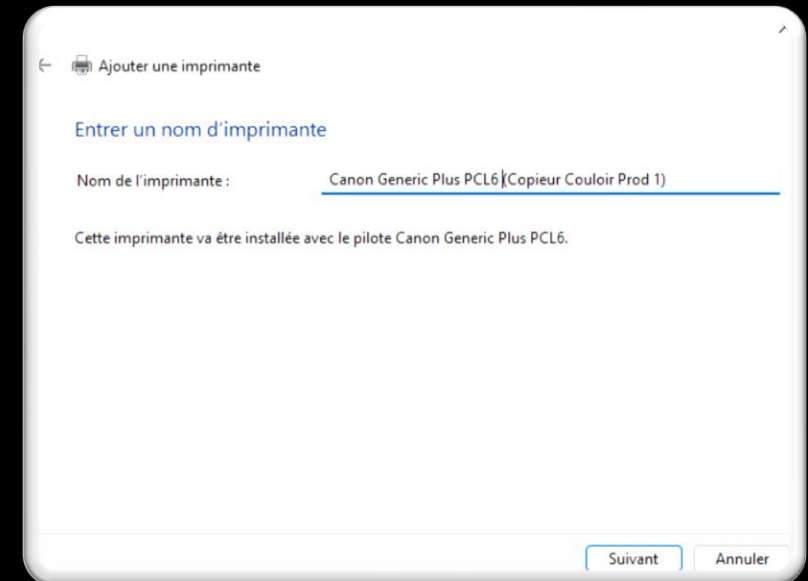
Ajouter une imprimante

Entrer un nom d'imprimante

Nom de l'imprimante : Canon Generic Plus PCL6 (Copieur Couloir Prod 1)

Cette imprimante va être installée avec le pilote Canon Generic Plus PCL6.

Suivant Annuler